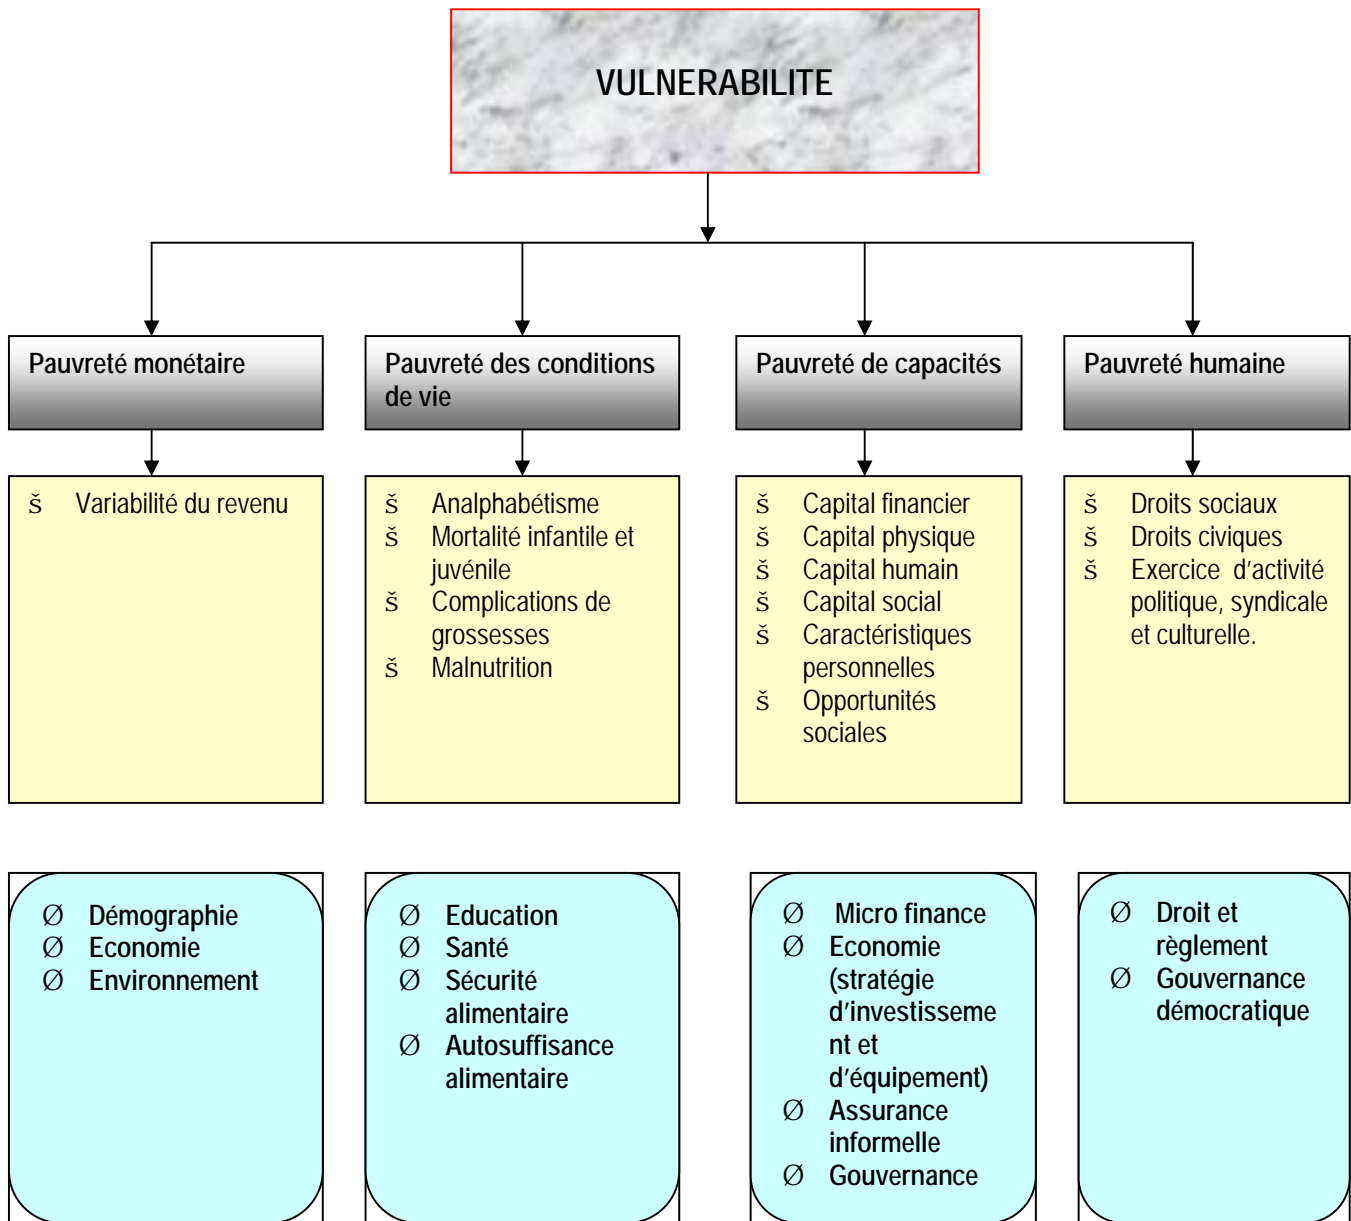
VULNERABILITE

Pauvreté monétaire

š Variabilité du revenu

Pauvreté des conditions de vie

š Analphabétisme
š Mortalité infantile et juvénile
š Complications de grossesses
š Malnutrition

Pauvreté de capacités

š Capital financier
š Capital physique
š Capital humain
š Capital social
š Caractéristiques personnelles
š Opportunités sociales

Pauvreté humaine

š Droits sociaux
š Droits civiques
š Exercice d'activité politique, syndicale et culturelle.

Ø Démographie
Ø Economie
Ø Environnement

Ø Education
Ø Santé
Ø Sécurité alimentaire
Ø Autosuffisance alimentaire

Ø Micro finance
Ø Economie (stratégie d'investissement et d'équipement)
Ø Assurance informelle
Ø Gouvernance

Ø Droit et règlement
Ø Gouvernance démocratique